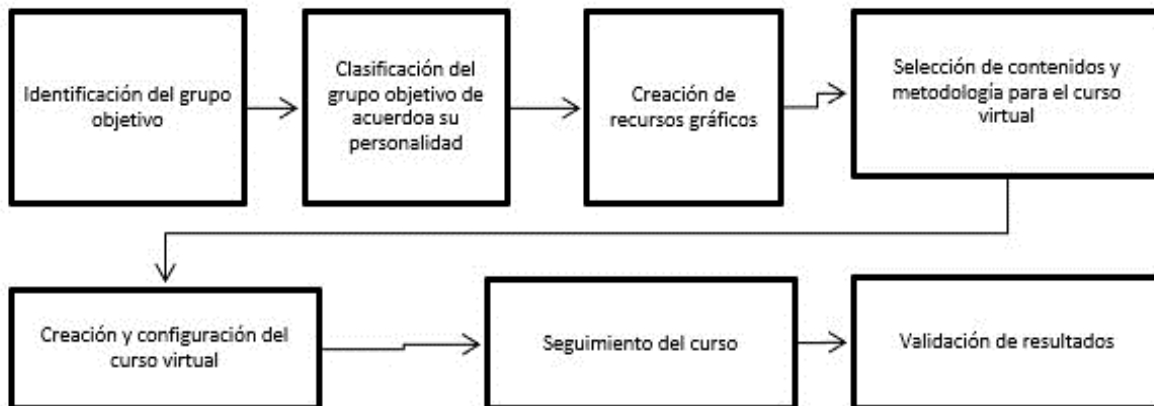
Identificación del grupo objetivo

Clasificación del grupo objetivo de acuerdoa su personalidad

Creación de recursos gráficos

Selección de contenidos y metodología para el curso virtual

Creación y configuración del curso virtual

Seguimiento del curso

Validación de resultados